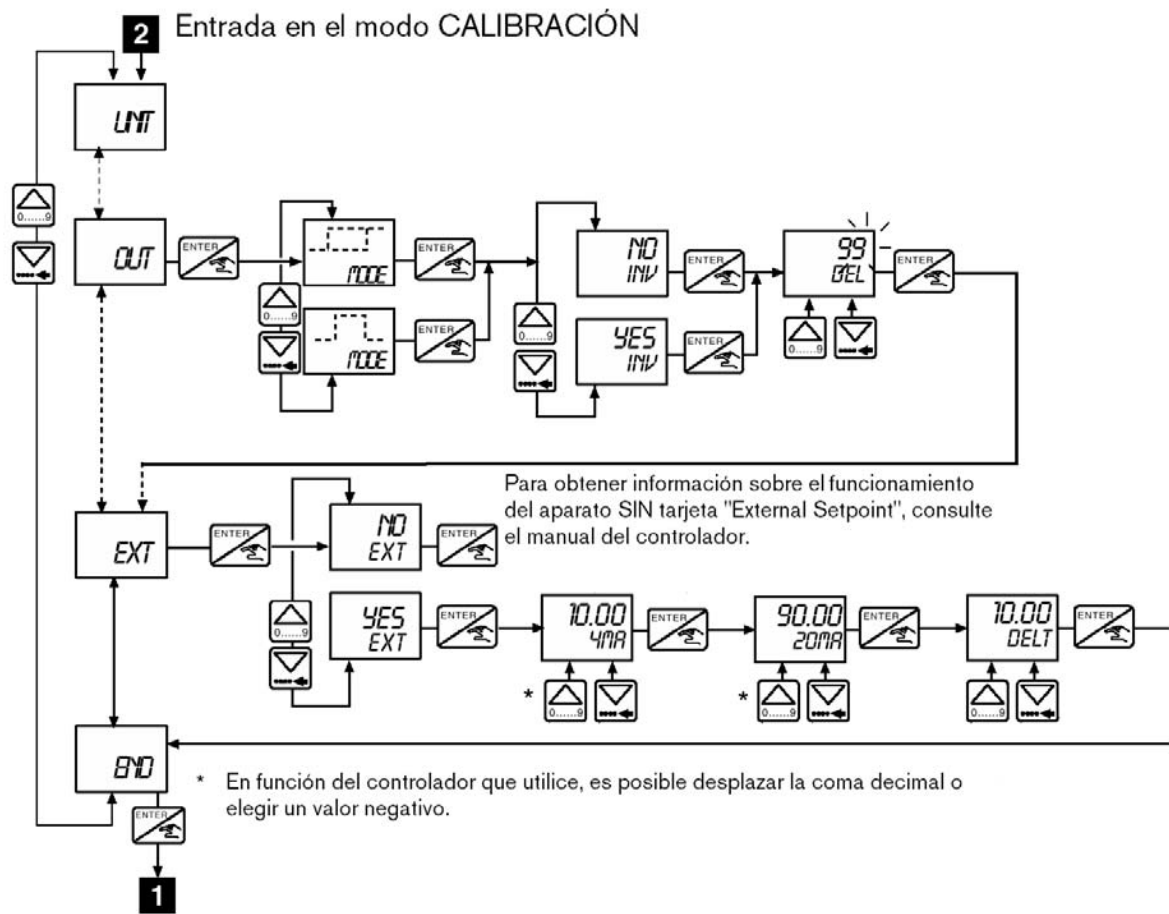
2 Entrada en el modo CALIBRACIÓN

UNT

0......9

OUT

ENTER

MODE

ENTER

0......9

MODE

ENTER

NO INV

ENTER

0......9

YES INV

ENTER

99 DEL

ENTER

0......9

Para obtener información sobre el funcionamiento del aparato SIN tarjeta "External Setpoint", consulte el manual del controlador.

EXT

ENTER

NO EXT

ENTER

0......9

YES EXT

ENTER

10.00 4MA

ENTER

90.00 20MA

ENTER

10.00 DELT

ENTER

*

0......9

*

0......9

0......9

END

ENTER

* En función del controlador que utilice, es posible desplazar la coma decimal o elegir un valor negativo.

1